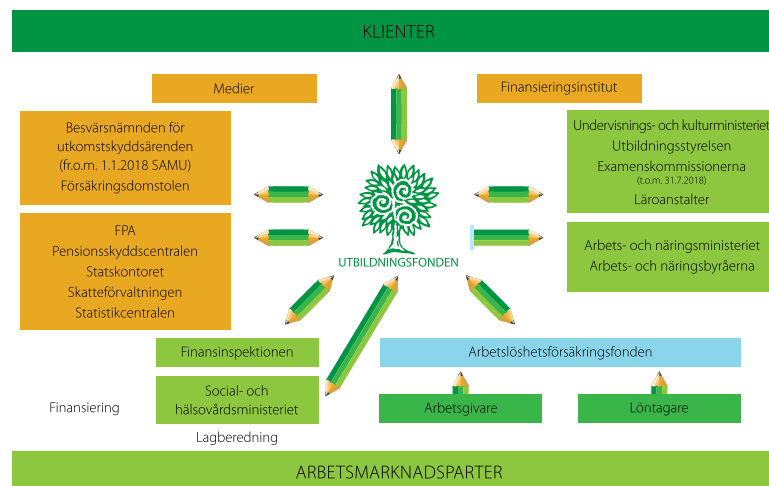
KLIENTER

Medier

Finansieringsinstitut

Besvärsnämnden för utkomstskyddsärenden (fr.o.m. 1.1.2018 SAMU) Försäkringsdomstolen

Undervisnings- och kulturministeriet
Utbildningsstyrelsen
Examenskommissionerna
(t.o.m. 31.7.2018)
Läroanstalter

FPA
Pensionsskyddscentralen
Statskontoret
Skatteförvaltningen
Statistikcentralen

UTBILDNINGSFONDEN

Arbets- och näringsministeriet
Arbets- och näringsbyråerna

Finansinspektionen

Arbetslöshetsförsäkringsfonden

Finansiering

Social- och hälsovårdsministeriet

Arbetsgivare

Löntagare

Lagberedning

ARBETSMARKNADSPARTER